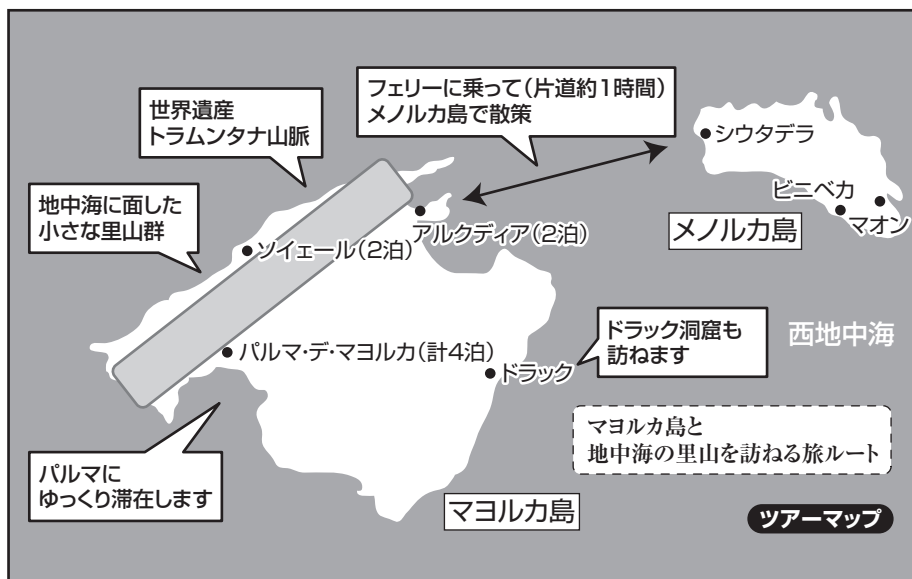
フェリーに乗って(片道約1時間)
メノルカ島で散策

世界遺産
トラムンタナ山脈

シウタデラ

ビニベカ

マオン

メノルカ島

地中海に面した
小さな里山群

アルクディア(2泊)

ソイェール(2泊)

西地中海

ドラック洞窟も
訪ねます

パルマ・デ・マヨルカ(計4泊)

ドラック

マヨルカ島と
地中海の里山を訪ねる旅ルート

パルマに
ゆっくり滞在します

マヨルカ島

ツアーマップ